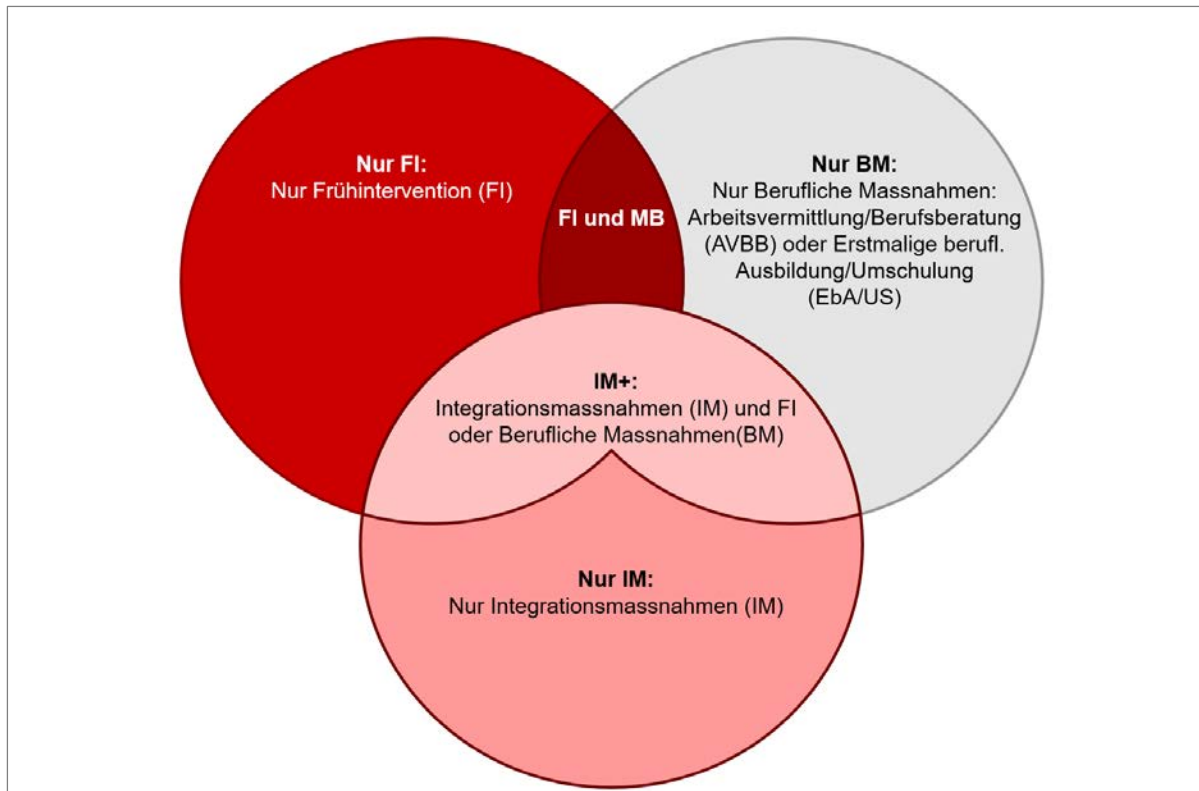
Nur FI:
Nur Frühintervention (FI)

FI und MB

Nur BM:
Nur Berufliche Massnahmen: Arbeitsvermittlung/Berufsberatung (AVBB) oder Erstmalige berufl. Ausbildung/Umschulung (EbA/US)

IM+:
Integrationsmassnahmen (IM) und FI oder Berufliche Massnahmen(BM)

Nur IM:
Nur Integrationsmassnahmen (IM)